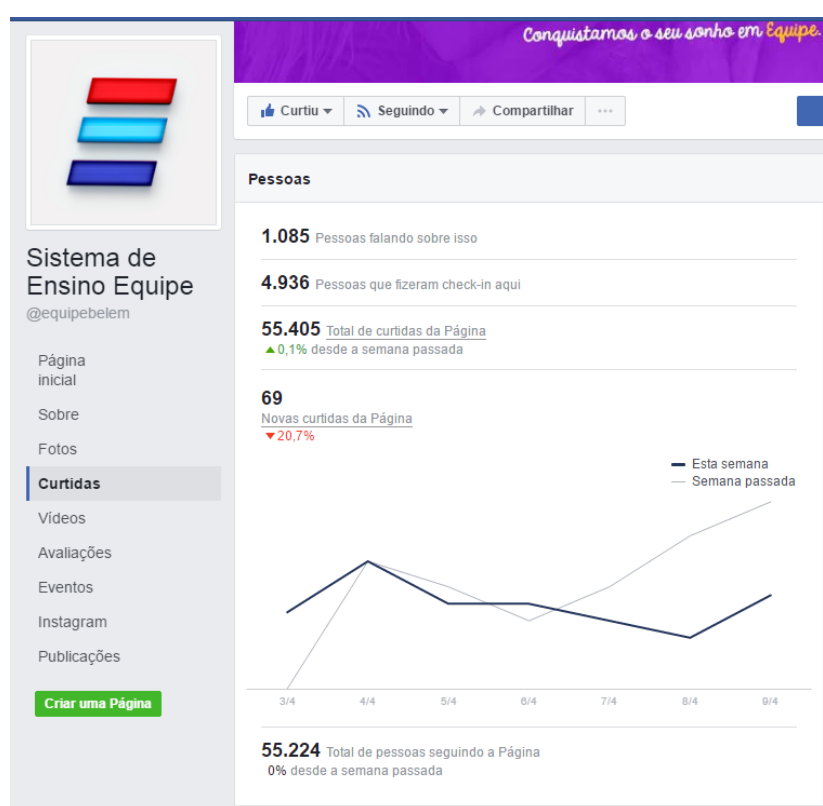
Conquistamos o seu sonho em Equipe.

Curtiu ▾ Seguindo ▾ Compartilhar ···

Sistema de Ensino Equipe
@equipebelem

Página inicial
Sobre
Fotos
Curtidas
Vídeos
Avaliações
Eventos
Instagram
Publicações

Criar uma Página

Pessoas

1.085 Pessoas falando sobre isso

4.936 Pessoas que fizeram check-in aqui

55.405 Total de curtidas da Página
▲0,1% desde a semana passada

69
Novas curtidas da Página
▼20,7%

Esta semana
Semana passada

3/4 4/4 5/4 6/4 7/4 8/4 9/4

55.224 Total de pessoas seguindo a Página
0% desde a semana passada